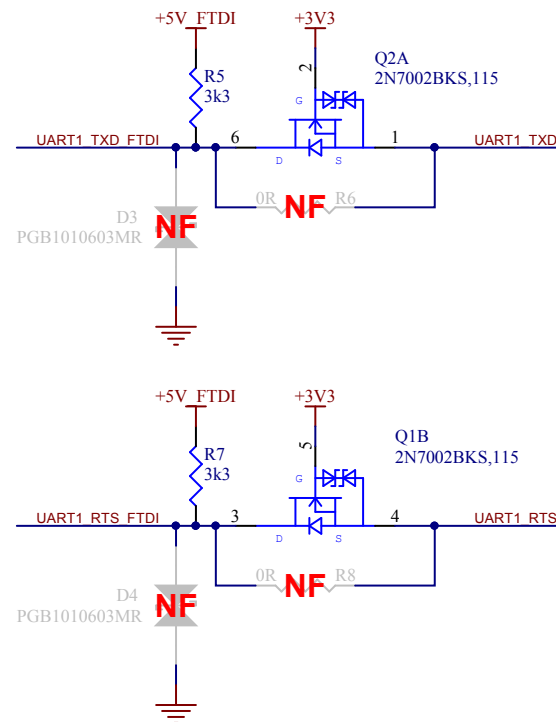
+5V_FTDI
+3V3
2
Q2A
2N7002BKS,115
R5
3k3
G
UART1_TXD_FTDI
6
D
S
1
UART1_TXD
0R
NF
R6
D3
PGB1010603MR
NF

+5V_FTDI
+3V3
5
Q1B
2N7002BKS,115
R7
3k3
G
UART1_RTS_FTDI
3
D
S
4
UART1_RTS
0R
NF
R8
D4
PGB1010603MR
NF